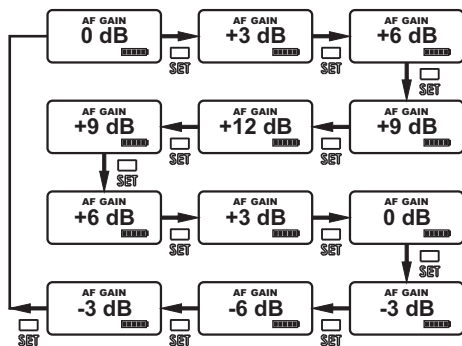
AF GAIN
0 dB

SET

AF GAIN
+3 dB

SET

AF GAIN
+6 dB

SET

AF GAIN
+9 dB

SET

AF GAIN
+12 dB

SET

AF GAIN
+9 dB

SET

AF GAIN
+6 dB

SET

AF GAIN
+3 dB

SET

AF GAIN
0 dB

SET

AF GAIN
-3 dB

SET

AF GAIN
-6 dB

SET

AF GAIN
-3 dB

SET